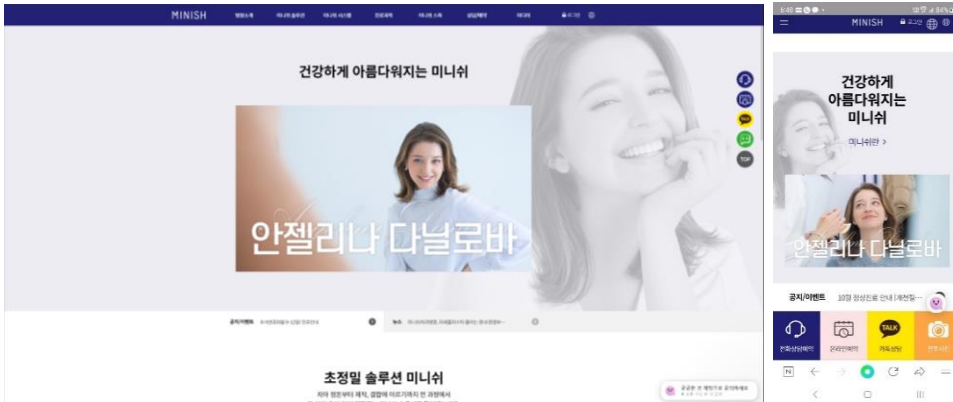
MINISH
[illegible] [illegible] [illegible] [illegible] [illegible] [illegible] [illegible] 로그인

건강하게 아름다워지는 미니쉬

TALK
TOP

안젤리나 다닐로바

공지/이벤트 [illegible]
뉴스 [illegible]

초정밀 솔루션 미니쉬
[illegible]

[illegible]

MINISH

건강하게
아름다워지는
미니쉬

미니쉬란 >

안젤리나 다닐로바

공지/이벤트 10월 정상진료 안내 | 개천절...

전화상담예약
온라인예약
TALK
카톡상담
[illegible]